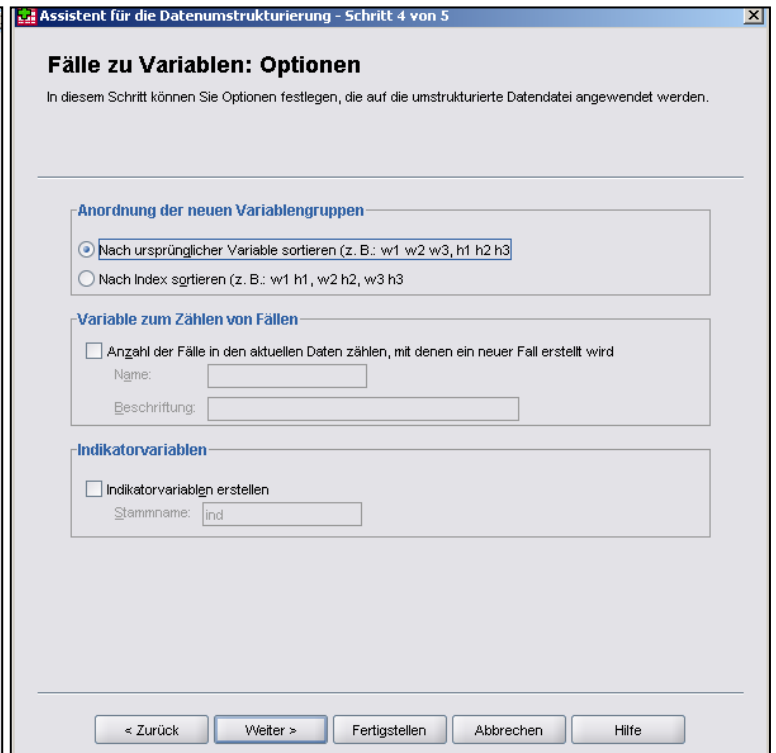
Assistent für die Datenumstrukturierung - Schritt 4 von 5

Fälle zu Variablen: Optionen

In diesem Schritt können Sie Optionen festlegen, die auf die umstrukturierte Datendatei angewendet werden.

Anordnung der neuen Variablengruppen

Nach ursprünglicher Variable sortieren (z. B.: w1 w2 w3, h1 h2 h3

Nach Index sortieren (z. B.: w1 h1, w2 h2, w3 h3

Variable zum Zählen von Fällen

Anzahl der Fälle in den aktuellen Daten zählen, mit denen ein neuer Fall erstellt wird

Name:

Beschriftung:

Indikatorvariablen

Indikatorvariablen erstellen

Stammname: ind

< Zurück | Weiter > | Fertigstellen | Abbrechen | Hilfe